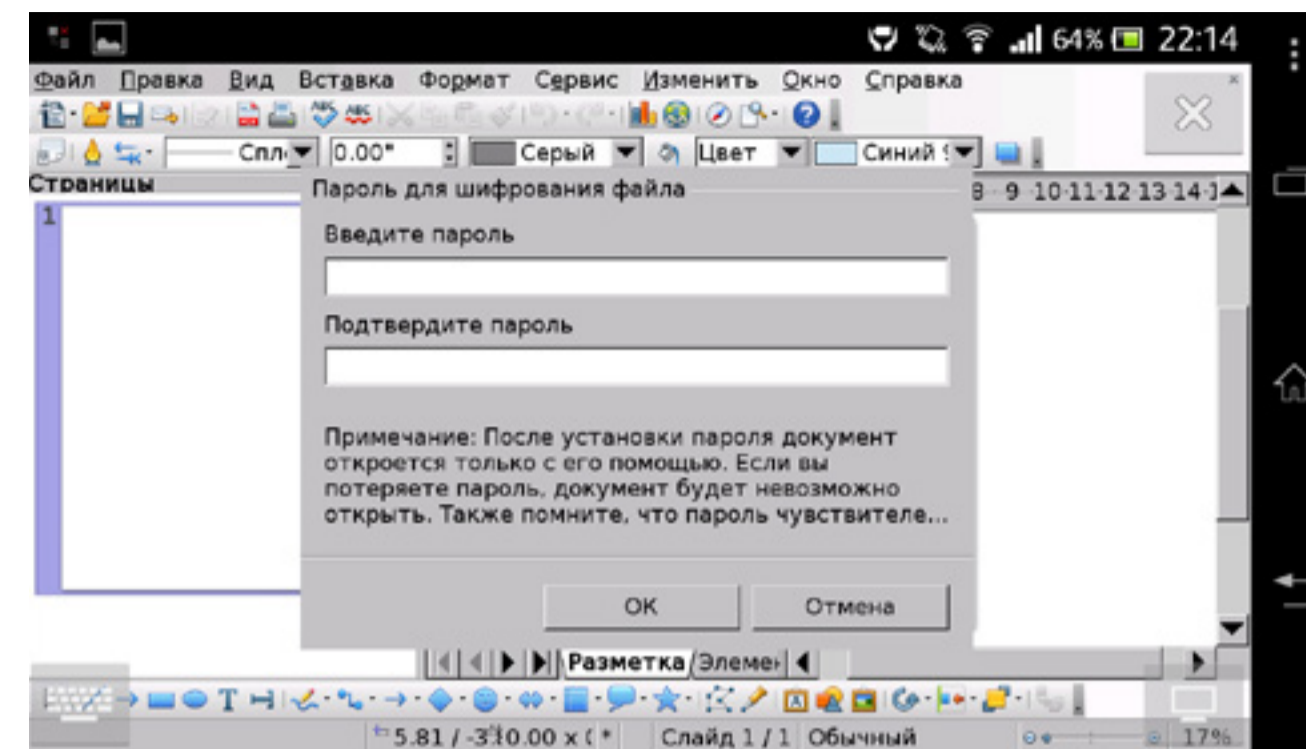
64% 22:14

Файл Правка Вид Вставка Формат Сервис Изменить Окно Справка

Спл 0.00" Серый Цвет Синий

Страницы

1

Пароль для шифрования файла

8 9 10 11 12 13 14 1

Введите пароль

Подтвердите пароль

Примечание: После установки пароля документ откроется только с его помощью. Если вы потеряете пароль, документ будет невозможно открыть. Также помните, что пароль чувствителе...

OK Отмена

Разметка Элемен

5.81 / -3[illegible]0.00 x ( * Слайд 1 / 1 Обычный 17%